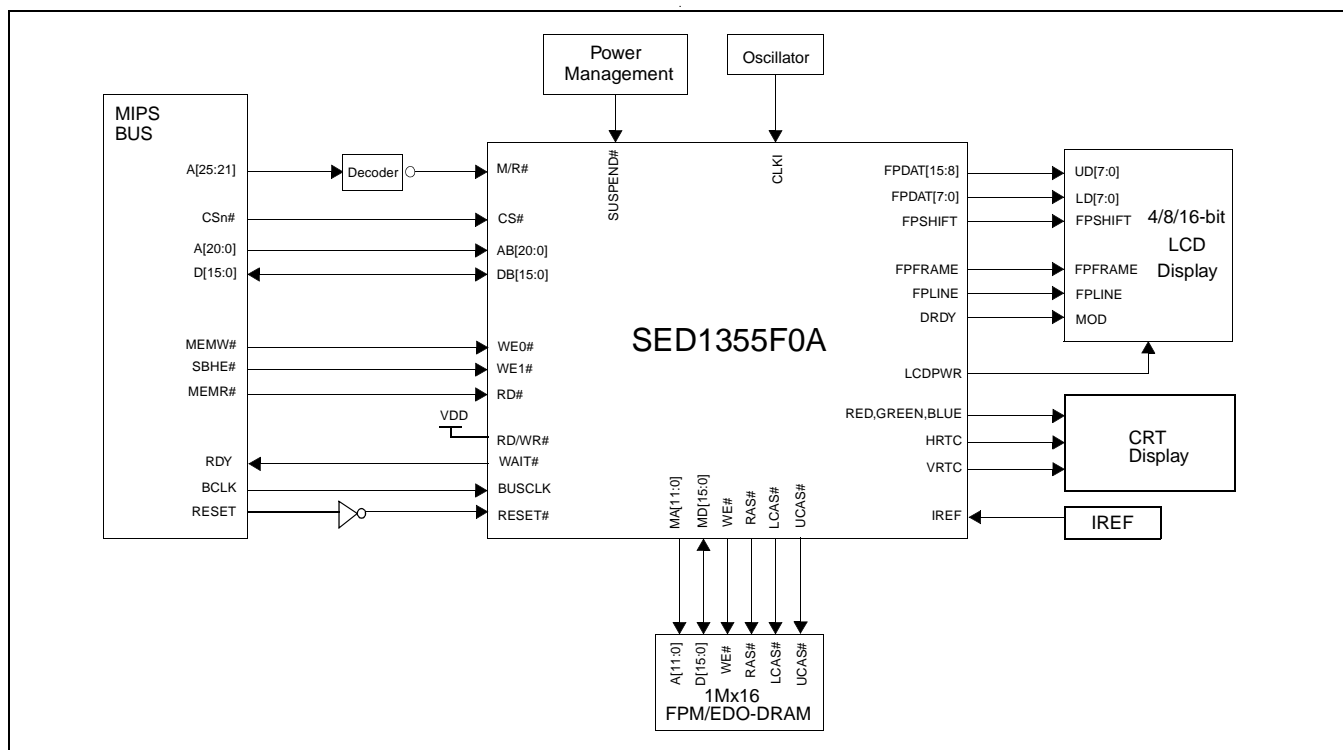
Power Management

Oscillator

MIPS BUS

A[25:21]

Decoder

CSn#

A[20:0]

D[15:0]

MEMW#

SBHE#

MEMR#

RDY

BCLK

RESET

M/R#

CS#

AB[20:0]

DB[15:0]

WE0#

WE1#

RD#

VDD

RD/WR#

WAIT#

BUSCLK

RESET#

SUSPEND#

CLKI

SED1355F0A

MA[11:0]

MD[15:0]

WE#

RAS#

LCAS#

UCAS#

FPDAT[15:8]

FPDAT[7:0]

FPSHIFT

FPFRAME

FPLINE

DRDY

LCDPWR

RED,GREEN,BLUE

HRTC

VRTC

IREF

UD[7:0]

LD[7:0]

FPSHIFT

FPFRAME

FPLINE

MOD

4/8/16-bit LCD Display

CRT Display

IREF

A[11:0]

D[15:0]

WE#

RAS#

LCAS#

UCAS#

1Mx16 FPM/EDO-DRAM